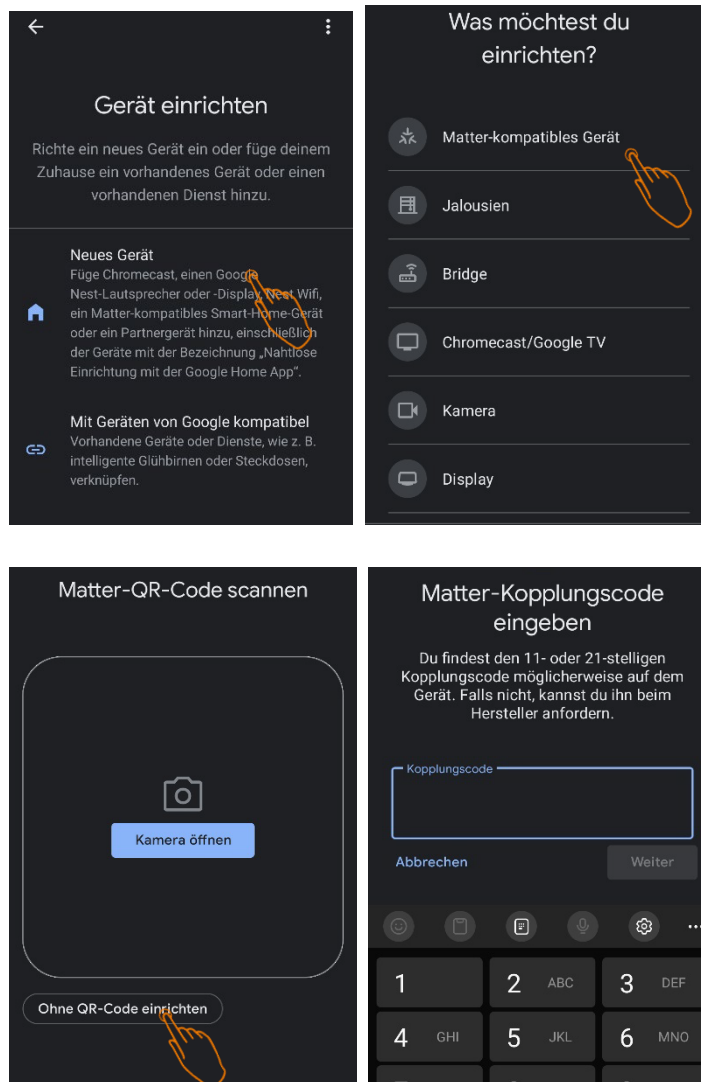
Gerät einrichten

Richte ein neues Gerät ein oder füge deinem Zuhause ein vorhandenes Gerät oder einen vorhandenen Dienst hinzu.

Neues Gerät
Füge Chromecast, einen Google Nest-Lautsprecher oder -Display, Nest Wifi, ein Matter-kompatibles Smart-Home-Gerät oder ein Partnergerät hinzu, einschließlich der Geräte mit der Bezeichnung „Nahtlose Einrichtung mit der Google Home App".

Mit Geräten von Google kompatibel
Vorhandene Geräte oder Dienste, wie z. B. intelligente Glühbirnen oder Steckdosen, verknüpfen.

Was möchtest du einrichten?

Matter-kompatibles Gerät

Jalousien

Bridge

Chromecast/Google TV

Kamera

Display

Matter-QR-Code scannen

Kamera öffnen

Ohne QR-Code einrichten

Matter-Kopplungscode eingeben

Du findest den 11- oder 21-stelligen Kopplungscode möglicherweise auf dem Gerät. Falls nicht, kannst du ihn beim Hersteller anfordern.

Kopplungscode

Abbrechen

Weiter

1
2 ABC
3 DEF
4 GHI
5 JKL
6 MNO